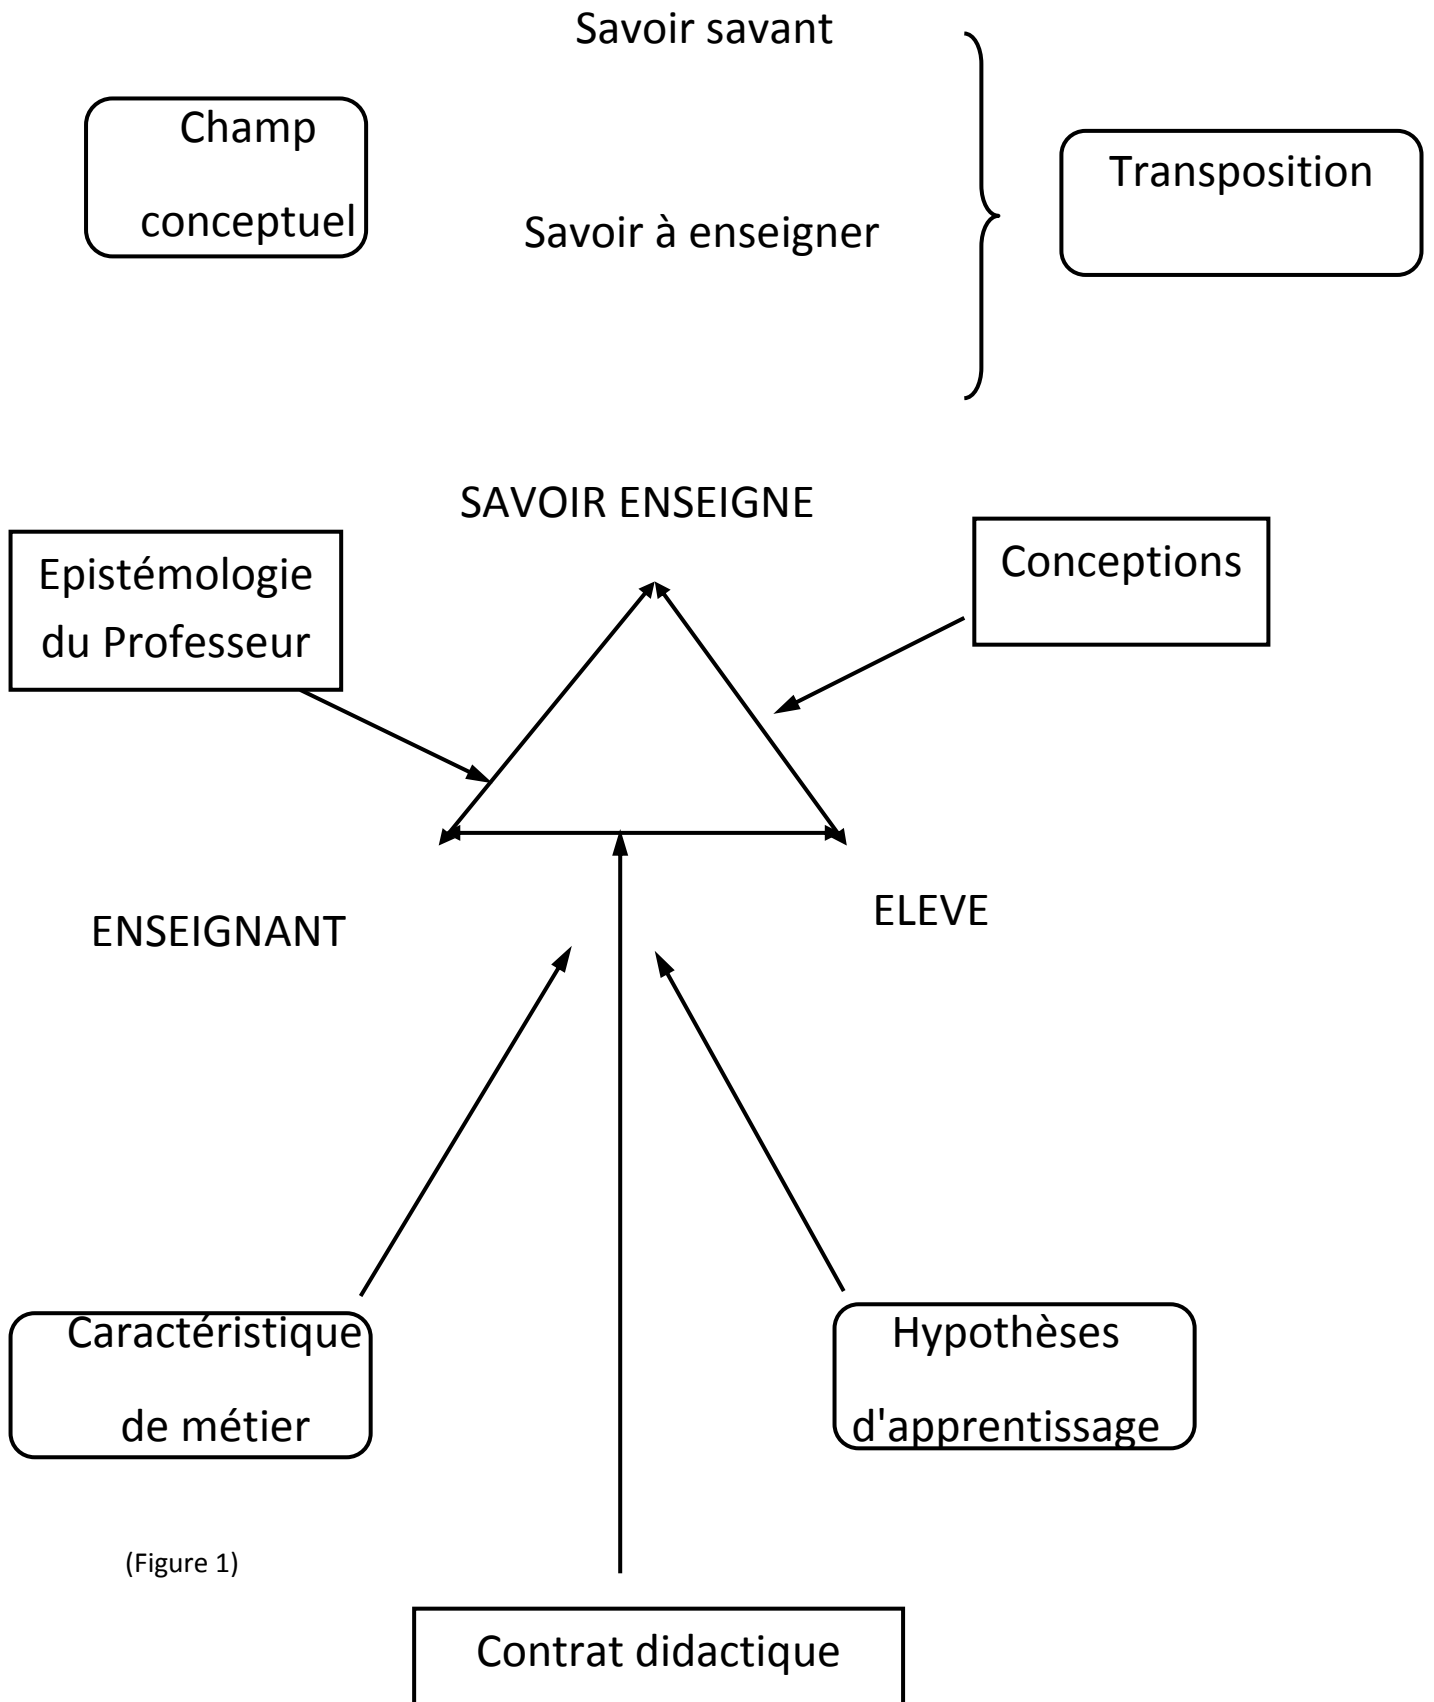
Savoir savant

Champ conceptuel

Savoir à enseigner

Transposition

SAVOIR ENSEIGNE

Epistémologie du Professeur

Conceptions

ENSEIGNANT

ELEVE

Caractéristique de métier

Hypothèses d'apprentissage

(Figure 1)

Contrat didactique